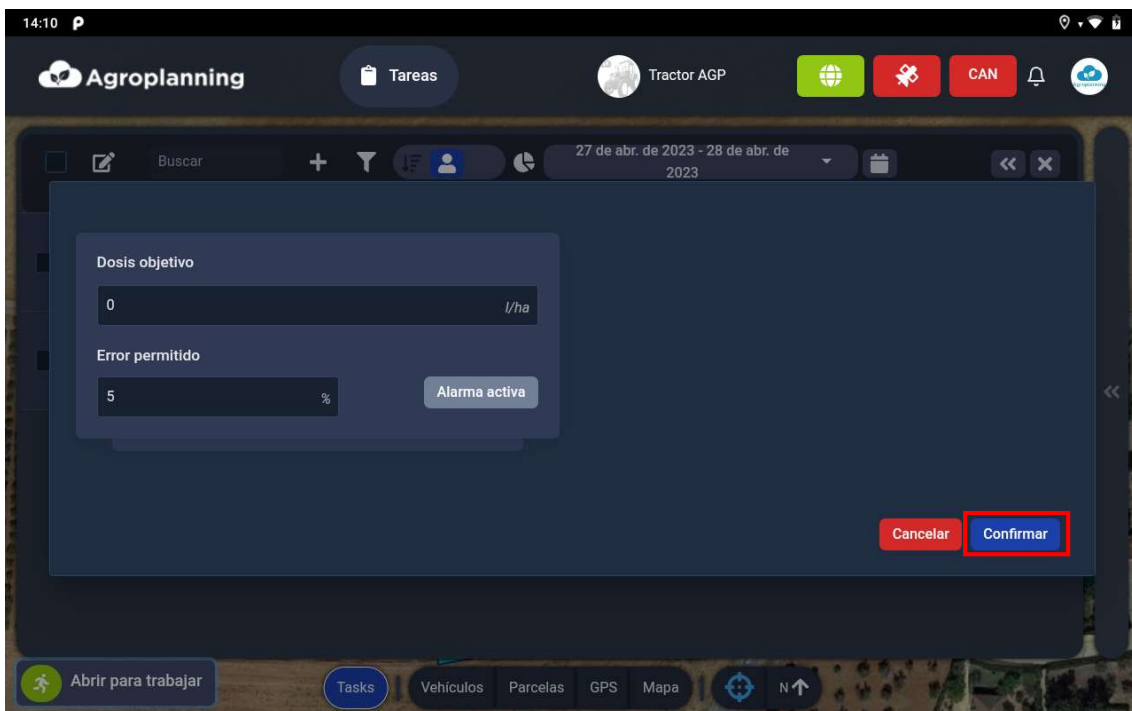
14:10

Agroplanning

Tareas

Tractor AGP

CAN

Buscar

27 de abr. de 2023 - 28 de abr. de 2023

Dosis objetivo

0

l/ha

Error permitido

5

%

Alarma activa

Cancelar

Confirmar

Abrir para trabajar

Tasks

Vehículos

Parcelas

GPS

Mapa

N